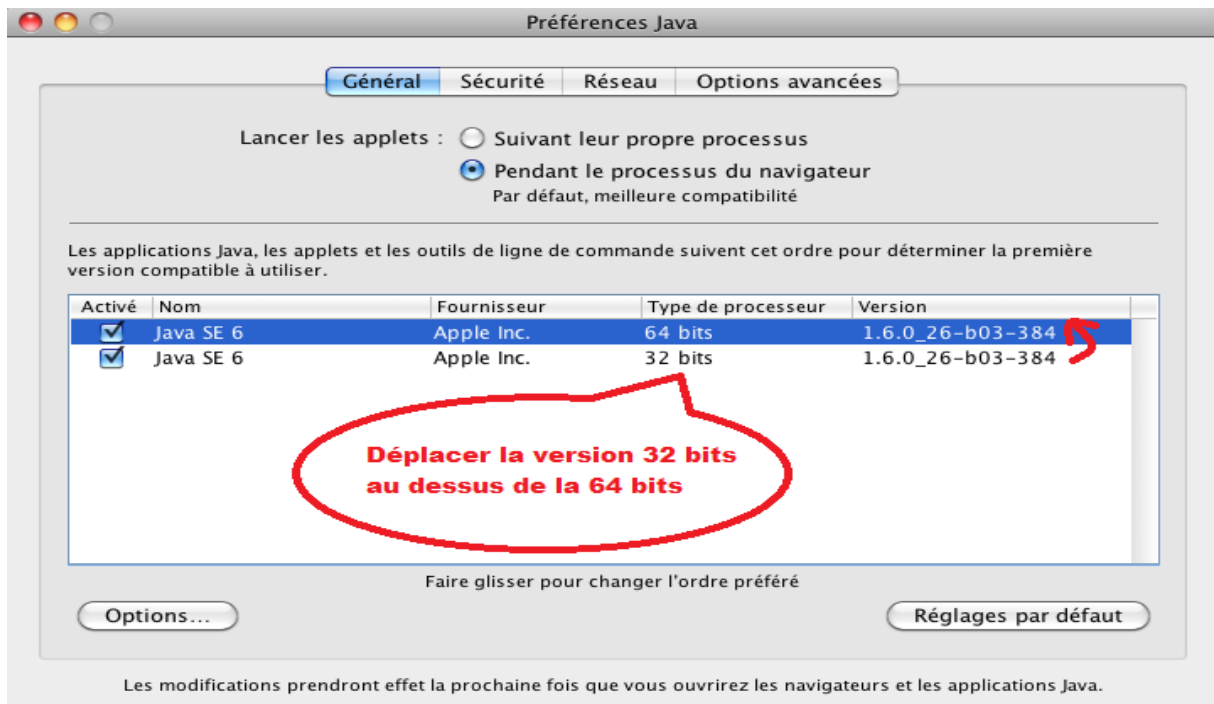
Préférences Java

Général | Sécurité | Réseau | Options avancées

Lancer les applets : Suivant leur propre processus
Pendant le processus du navigateur
Par défaut, meilleure compatibilité

Les applications Java, les applets et les outils de ligne de commande suivent cet ordre pour déterminer la première version compatible à utiliser.

| Activé | Nom | Fournisseur | Type de processeur | Version |
|---|---|---|---|---|
| ☑ | Java SE 6 | Apple Inc. | 64 bits | 1.6.0_26-b03-384 |
| ☑ | Java SE 6 | Apple Inc. | 32 bits | 1.6.0_26-b03-384 |

Déplacer la version 32 bits au dessus de la 64 bits

Faire glisser pour changer l'ordre préféré

Options...

Réglages par défaut

Les modifications prendront effet la prochaine fois que vous ouvrirez les navigateurs et les applications Java.